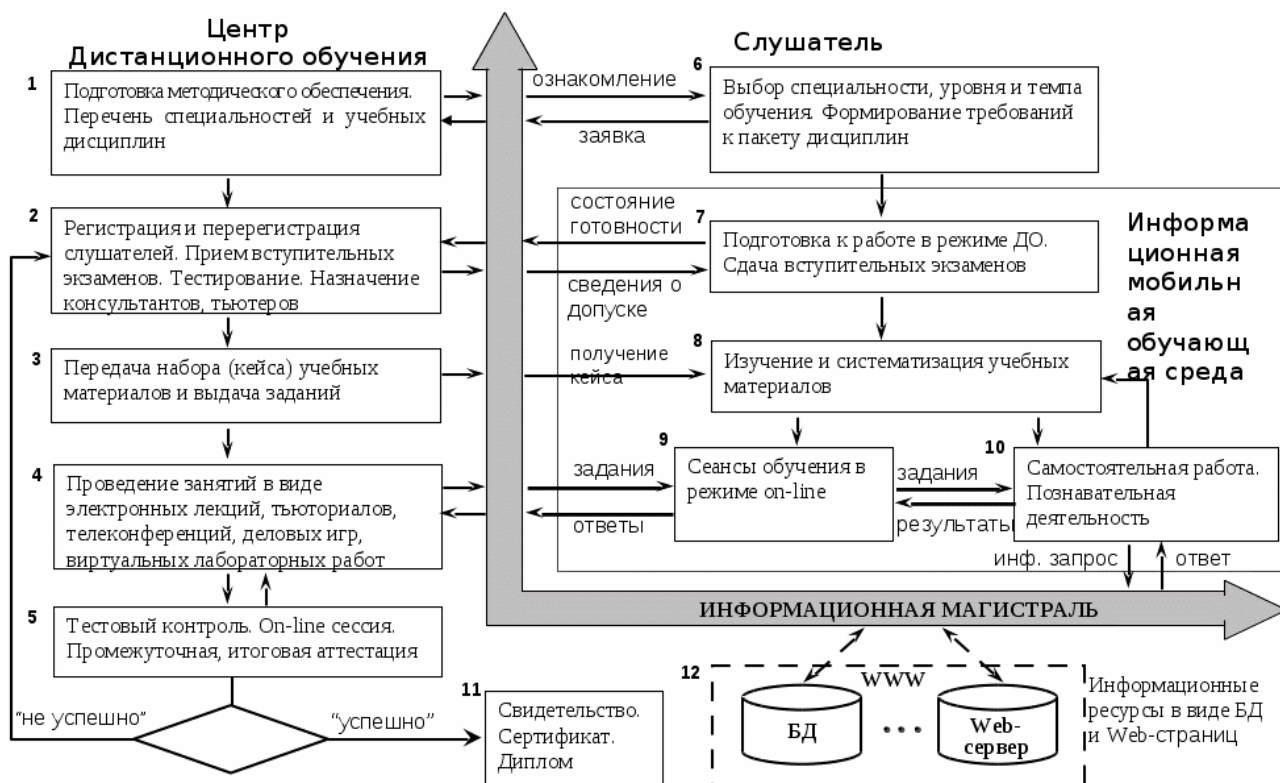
Центр
Дистанционного обучения

1 Подготовка методического обеспечения. Перечень специальностей и учебных дисциплин

2 Регистрация и перерегистрация слушателей. Прием вступительных экзаменов. Тестирование. Назначение консультантов, тьютеров

3 Передача набора (кейса) учебных материалов и выдача заданий

4 Проведение занятий в виде электронных лекций, тьюториалов, телеконференций, деловых игр, виртуальных лабораторных работ

5 Тестовый контроль. On-line сессия. Промежуточная, итоговая аттестация

"не успешно"

"успешно"

11 Свидетельство. Сертификат. Диплом

Слушатель

ознакомление

заявка

6 Выбор специальности, уровня и темпа обучения. Формирование требований к пакету дисциплин

состояние готовности

7 Подготовка к работе в режиме ДО. Сдача вступительных экзаменов

сведения о допуске

Информационная мобильная обучающая среда

получение кейса

8 Изучение и систематизация учебных материалов

задания

ответы

9 Сеансы обучения в режиме on-line

задания

результаты

10 Самостоятельная работа. Познавательная деятельность

инф. запрос

ответ

ИНФОРМАЦИОННАЯ МАГИСТРАЛЬ

12 WWW

БД

• • •

Web-сервер

Информационные ресурсы в виде БД и Web-страниц